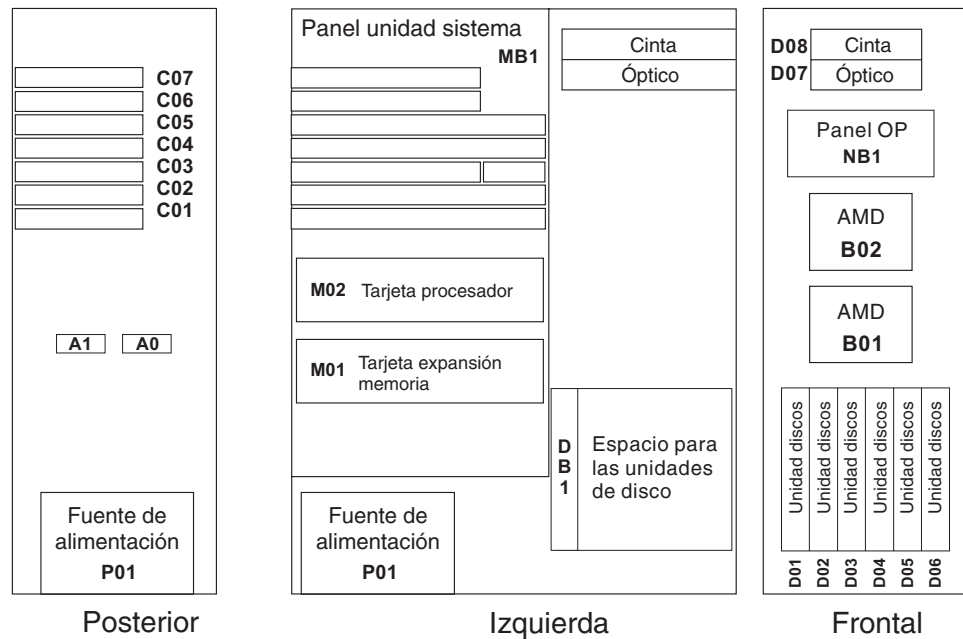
C07
C06
C05
C04
C03
C02
C01

A1 A0

Fuente de alimentación
P01

Posterior

Panel unidad sistema
MB1

Cinta
Óptico

M02 Tarjeta procesador

M01 Tarjeta expansión memoria

D B 1

Espacio para las unidades de disco

Fuente de alimentación
P01

Izquierda

D08 Cinta
D07 Óptico

Panel OP
NB1

AMD
B02

AMD
B01

Unidad discos
Unidad discos
Unidad discos
Unidad discos
Unidad discos
Unidad discos

D01 D02 D03 D04 D05 D06

Frontal